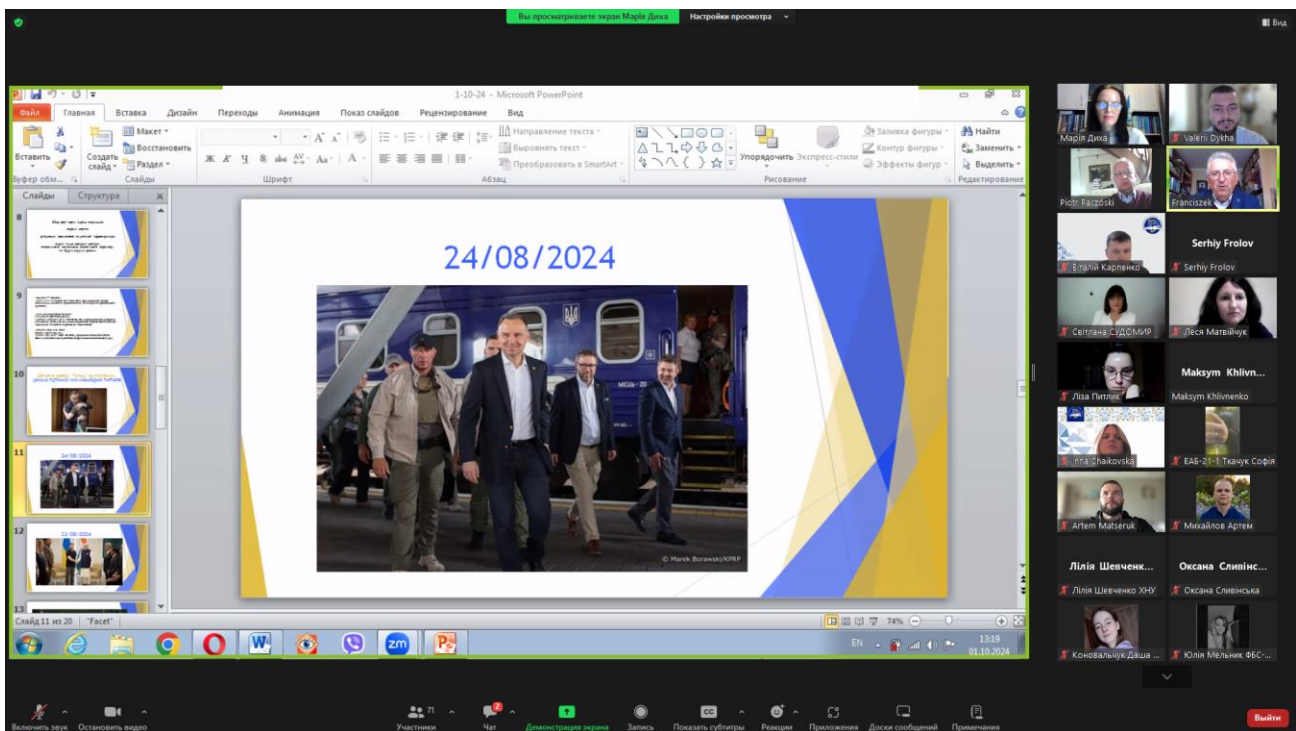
Вы просматриваете экран Марія Диха Настройки просмотра

Вид

1-10-24 - Microsoft PowerPoint

Файл Главная Вставка Дизайн Переходы Анимация Показ слайдов Рецензирование Вид

Вставить Создать слайд Макет Восстановить Раздел Буфер обм... Слайды Шрифт Абзац Направление текста Выровнять текст Преобразовать в SmartArt Рисование Упорядочить Экспресс-стили Заливка фигуры Контур фигуры Эффекты фигур Найти Заменить Выделить Редактирование

Слайды Структура

8
9
10
11
24/08/2024
12
13

24/08/2024

МСЬВ-20

© Marek Borawski/KPRP

Слайд 11 из 20 "Facet" 74%

EN 13:19 01.10.2024

Марія Диха
Valerii Dykha
Piotr Paczóski
Franciszek
Віталій Карпенко
Serhiy Frolov
Serhiy Frolov
Світлана СУДОМИР
Леся Матвійчук
Ліза Питлик
Maksym Khlivn...
Maksym Khlivnenko
Inna Shaikovska
ЕАБ-21-1 Ткачук Софія
Artem Matseruk
Михайлов Артем
Лілія Шевченк...
Оксана Сливінс...
Лілія Шевченко ХНУ
Оксана Сливінська
Ковальчук Даша ...
Юлія Мельник ФБС-...

Включить звук Остановить видео Участники 71 Чат 2 Демонстрация экрана Запись Показать субтитры Реакции Приложения Доски сообщений Примечания Выйти